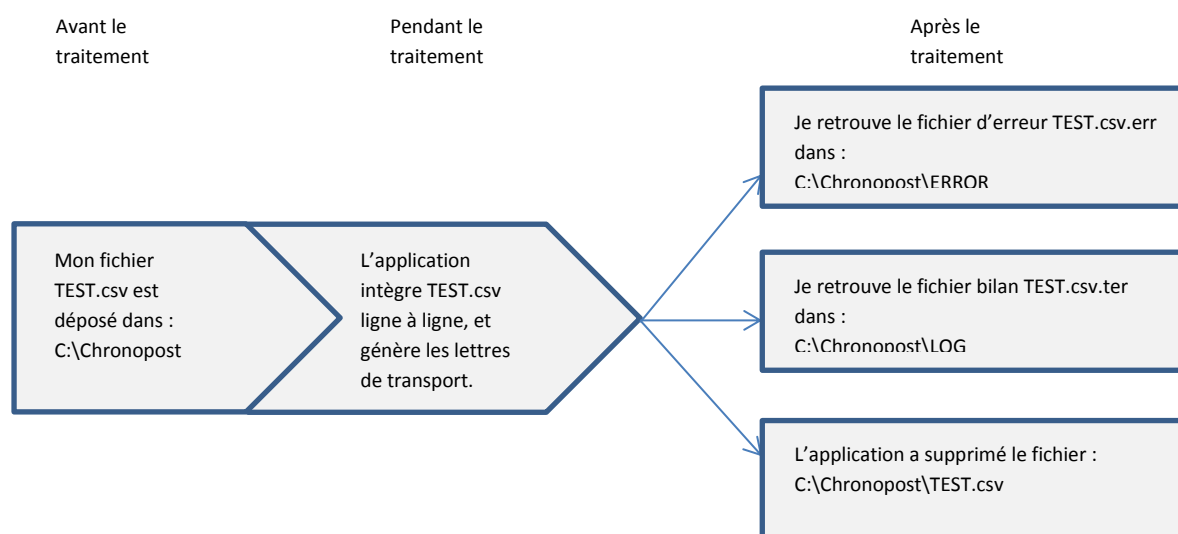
Avant le traitement

Pendant le traitement

Après le traitement

Mon fichier TEST.csv est déposé dans : C:\Chronopost

L'application intègre TEST.csv ligne à ligne, et génère les lettres de transport.

Je retrouve le fichier d'erreur TEST.csv.err dans : C:\Chronopost\ERROR

Je retrouve le fichier bilan TEST.csv.ter dans : C:\Chronopost\LOG

L'application a supprimé le fichier : C:\Chronopost\TEST.csv